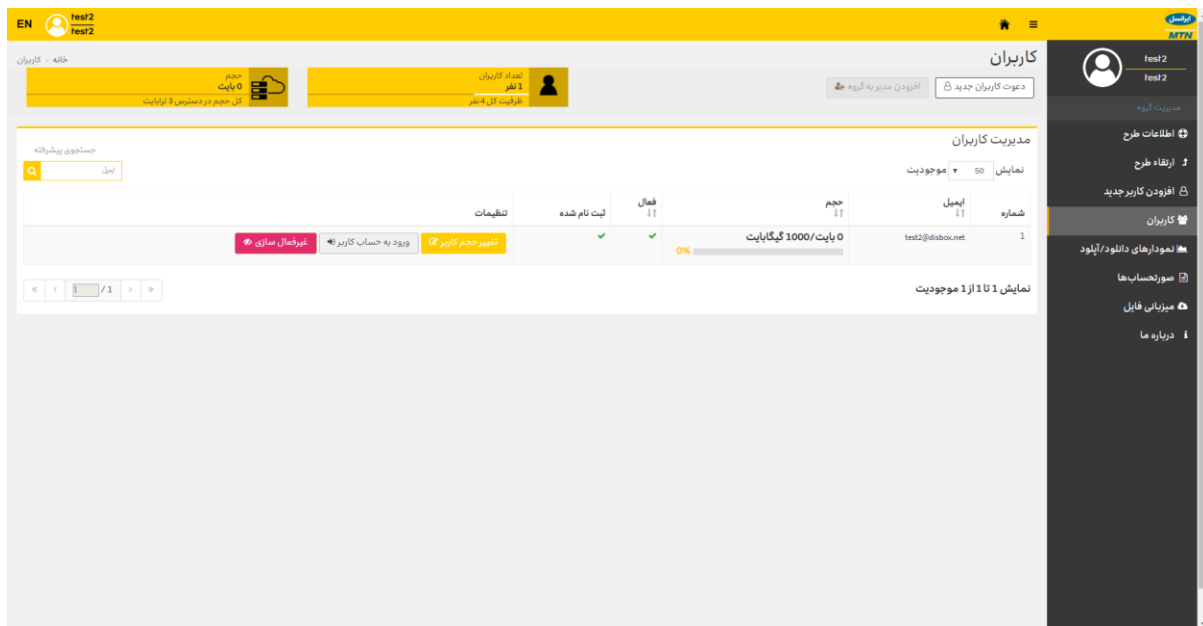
EN test2 test2

ایرانسل MTN

test2
test2

مدیریت گروه
اطلاعات طرح
ارتقاء طرح
افزودن کاربر جدید
کاربران
نمودارهای دانلود/آپلود
صورتحساب‌ها
میزبانی فایل
درباره ما

کاربران

خانه • کاربران

دعوت کاربران جدید
افزودن مدیر به گروه

تعداد کاربران
1 نفر
ظرفیت کل 4 نفر

حجم
0 بایت
کل حجم در دسترس 3 ترابایت

مدیریت کاربران

نمایش 50 موجودیت

جستجوی پیشرفته

ایمیل

| شماره | ایمیل | حجم | فعال | ثبت نام شده | تنظیمات |
|---|---|---|---|---|---|
| 1 | test2@disbox.net | 0 بایت/1000 گیگابایت 0% | ✔ | ✔ | تغییر حجم کاربر ورود به حساب کاربر غیرفعال سازی |

نمایش 1 تا 1 از 1 موجودیت

« ‹ 1 / 1 › »